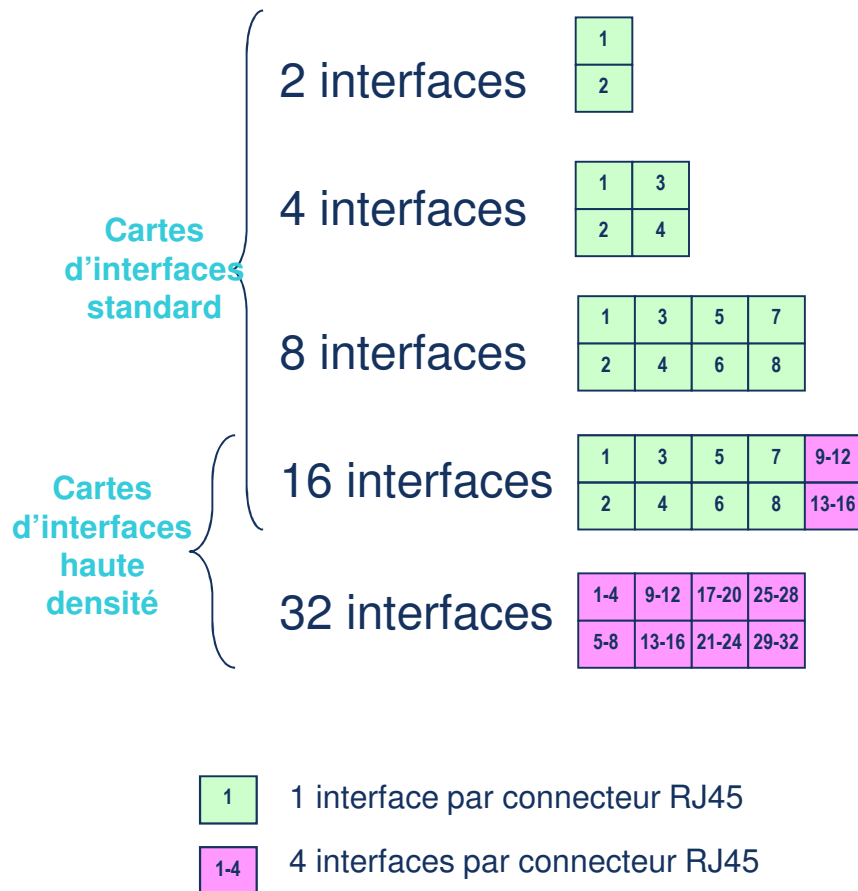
Cartes d'interfaces standard

Cartes d'interfaces haute densité

2 interfaces

| 1 |
|---|
| 2 |

4 interfaces

| 1 | 3 |
|---|---|
| 2 | 4 |

8 interfaces

| 1 | 3 | 5 | 7 |
|---|---|---|---|
| 2 | 4 | 6 | 8 |

16 interfaces

| 1 | 3 | 5 | 7 | 9-12 |
|---|---|---|---|---|
| 2 | 4 | 6 | 8 | 13-16 |

32 interfaces

| 1-4 | 9-12 | 17-20 | 25-28 |
|---|---|---|---|
| 5-8 | 13-16 | 21-24 | 29-32 |

1 — 1 interface par connecteur RJ45

1-4 — 4 interfaces par connecteur RJ45